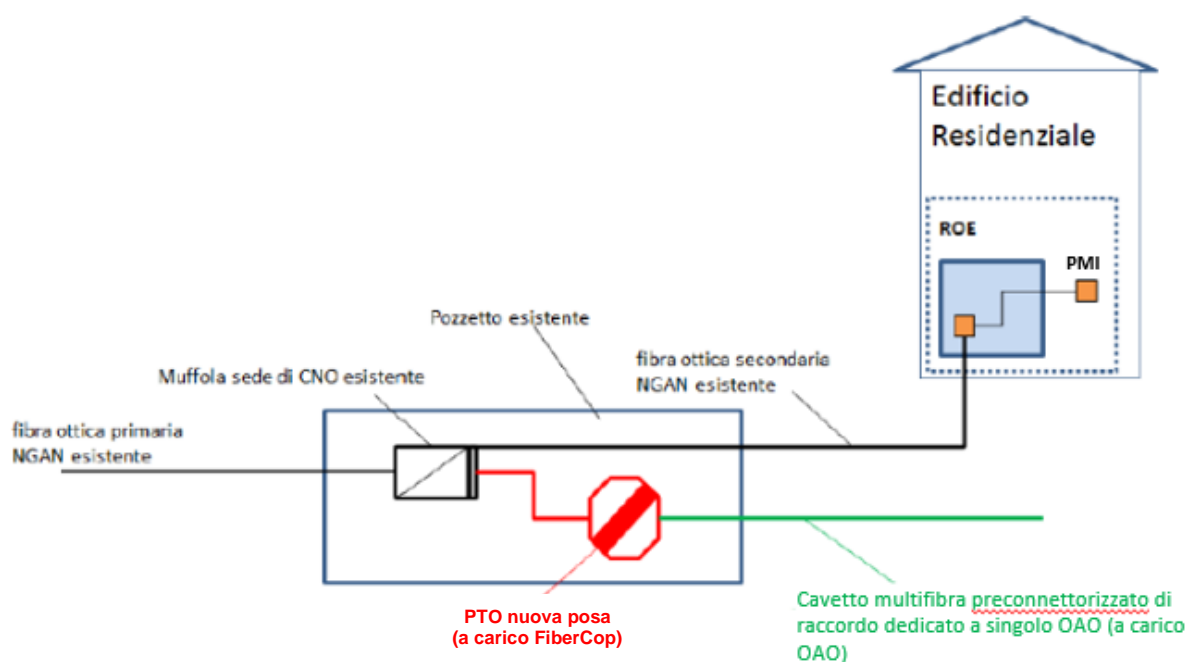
Edificio Residenziale

ROE

PMI

Pozzetto esistente

fibra ottica secondaria NGAN esistente

Muffola sede di CNO esistente

fibra ottica primaria NGAN esistente

PTO nuova posa (a carico FiberCop)

Cavetto multifibra preconnettorizzato di raccordo dedicato a singolo OAO (a carico OAO)